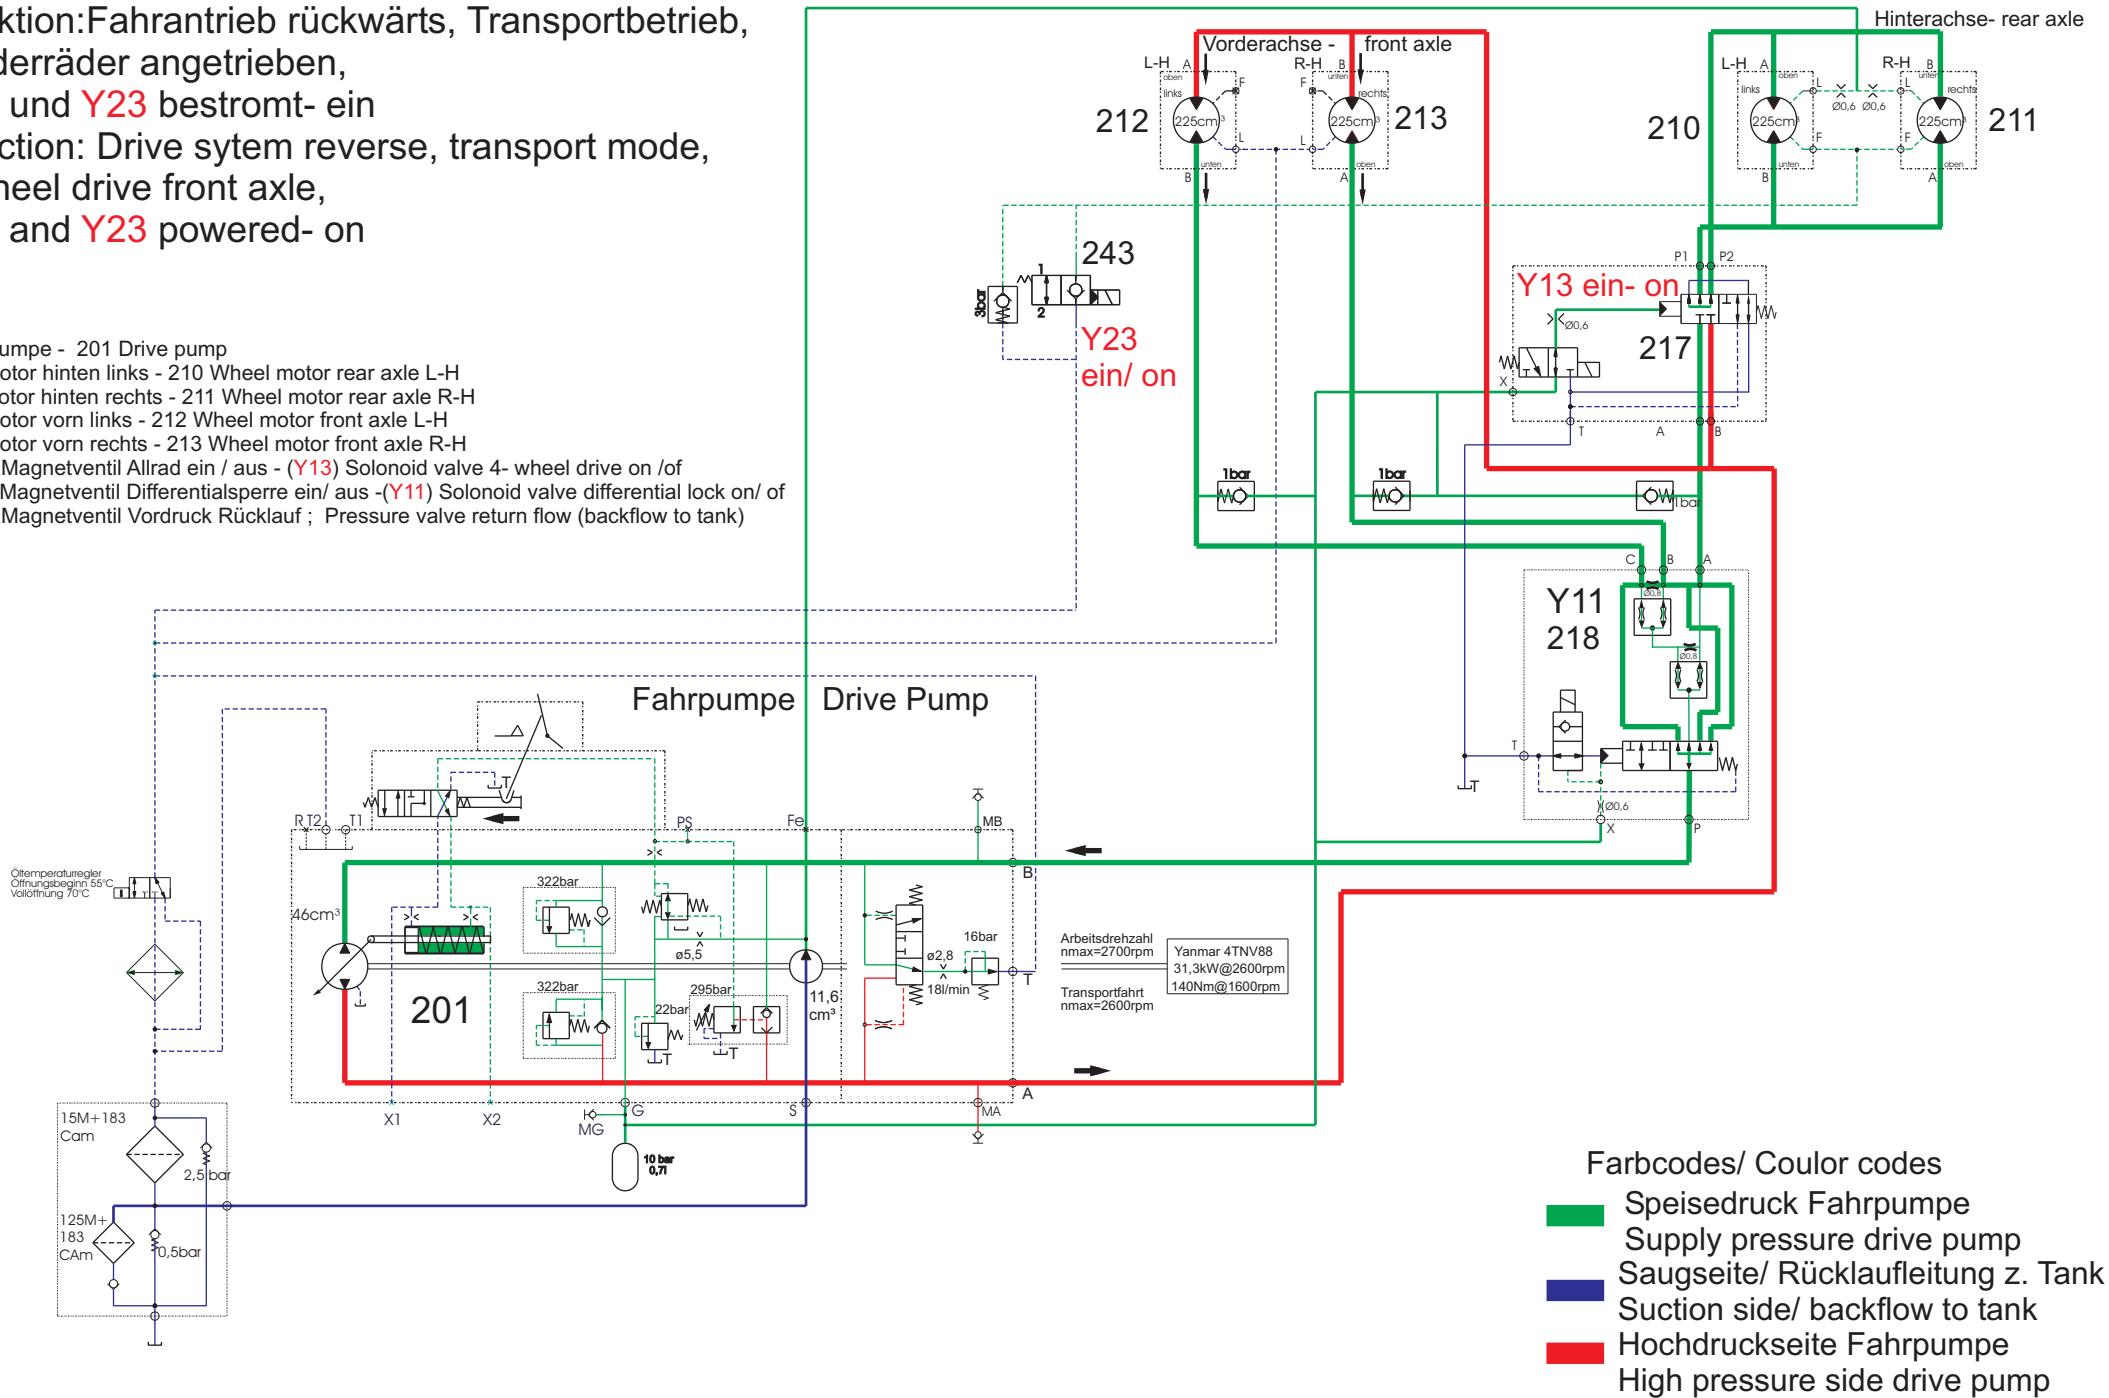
ktion:Fahrantrieb rückwärts, Transportbetrieb,
derräder angetrieben,
und Y23 bestromt- ein
ction: Drive sytem reverse, transport mode,
heel drive front axle,
and Y23 powered- on

umpe - 201 Drive pump
otor hinten links - 210 Wheel motor rear axle L-H
otor hinten rechts - 211 Wheel motor rear axle R-H
otor vorn links - 212 Wheel motor front axle L-H
otor vorn rechts - 213 Wheel motor front axle R-H
Magnetventil Allrad ein / aus - (Y13) Solonoid valve 4- wheel drive on /of
Magnetventil Differentialsperre ein/ aus -(Y11) Solonoid valve differential lock on/ of
Magnetventil Vordruck Rücklauf ; Pressure valve return flow (backflow to tank)

Vorderachse - front axle
Hinterachse- rear axle
L-H R-H L-H R-H
A B F L B A
oben links unten rechts
225cm³ 225cm³ 225cm³ 225cm³
212 213 210 211
Ø0,6 Ø0,6
243
3bar
1 2
Y23
ein/ on
Y13 ein- on
P1 P2
Ø0,6
217
X T A B
1bar 1bar 1bar
C B A
Y11
218
Ø0,8 Ø0,8
T
Ø0,6
X P
Fahrpumpe Drive Pump
R T2 T1 PS Fe MB
B
Öltemperaturregler
Öffnungsbeginn 55°C
Vollöffnung 70°C
46cm³
322bar
ø5,5
16bar
ø2,8
18l/min
T
Arbeitsdrehzahl
nmax=2700rpm
Yanmar 4TNV88
31,3kW@2600rpm
140Nm@1600rpm
Transportfahrt
nmax=2600rpm
201
322bar
295bar
22bar
T T
11,6
cm³
X1 X2 MG G S MA A
10 bar
0,7l
15M+183
Cam
2,5 bar
125M+
183
CAm
0,5bar

Farbcodes/ Coulor codes
Speisedruck Fahrpumpe
Supply pressure drive pump
Saugseite/ Rücklaufleitung z. Tank
Suction side/ backflow to tank
Hochdruckseite Fahrpumpe
High pressure side drive pump